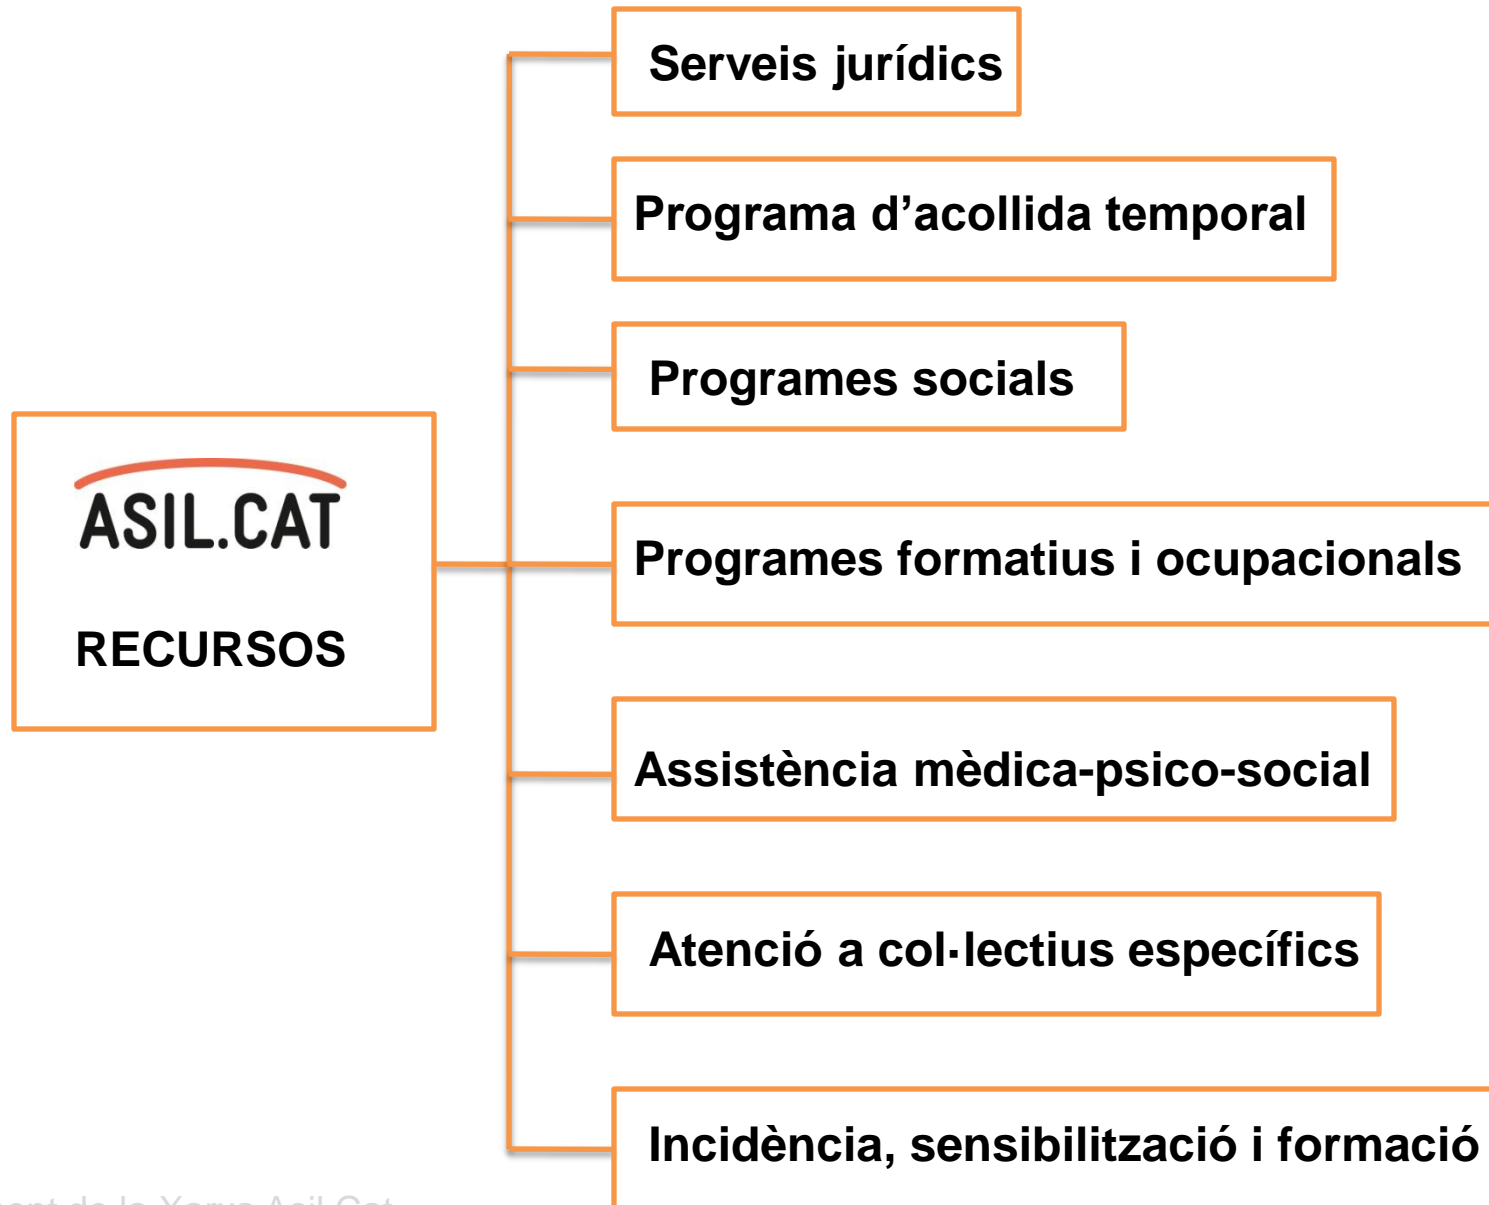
ASIL.CAT

RECURSOS

Serveis jurídics

Programa d’acollida temporal

Programes socials

Programes formatius i ocupacionals

Assistència mèdica-psico-social

Atenció a col·lectius específics

Incidència, sensibilització i formació

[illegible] de la Xarxa Asil.Cat